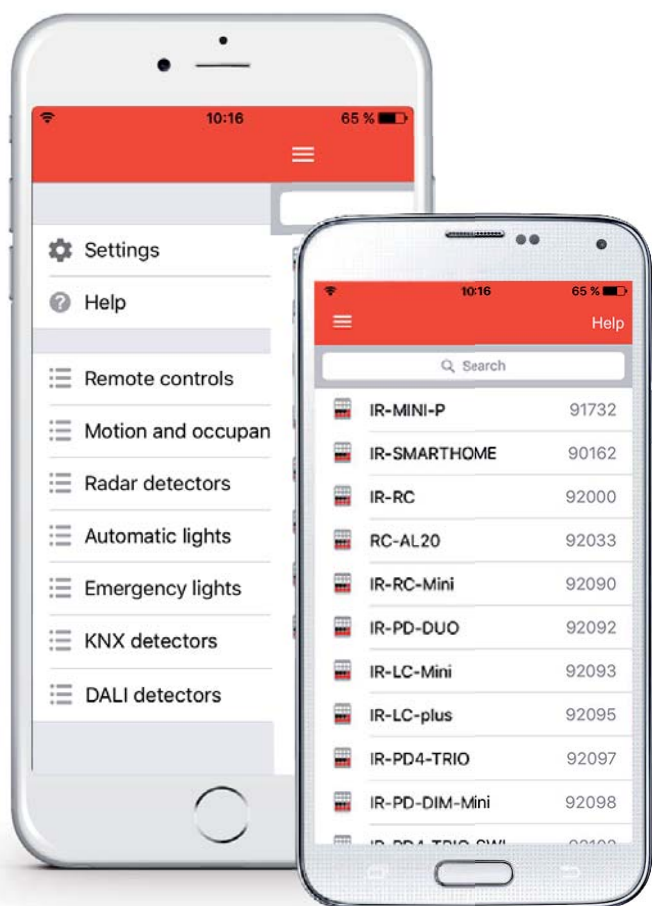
10:16 65 %

Settings
Help
Remote controls
Motion and occupan
Radar detectors
Automatic lights
Emergency lights
KNX detectors
DALI detectors

10:16 65 %
Help
Search

| IR-MINI-P | 91732 |
|---|---|
| IR-SMARTHOME | 90162 |
| IR-RC | 92000 |
| RC-AL20 | 92033 |
| IR-RC-Mini | 92090 |
| IR-PD-DUO | 92092 |
| IR-LC-Mini | 92093 |
| IR-LC-plus | 92095 |
| IR-PD4-TRIO | 92097 |
| IR-PD-DIM-Mini | 92098 |
| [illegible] | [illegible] |